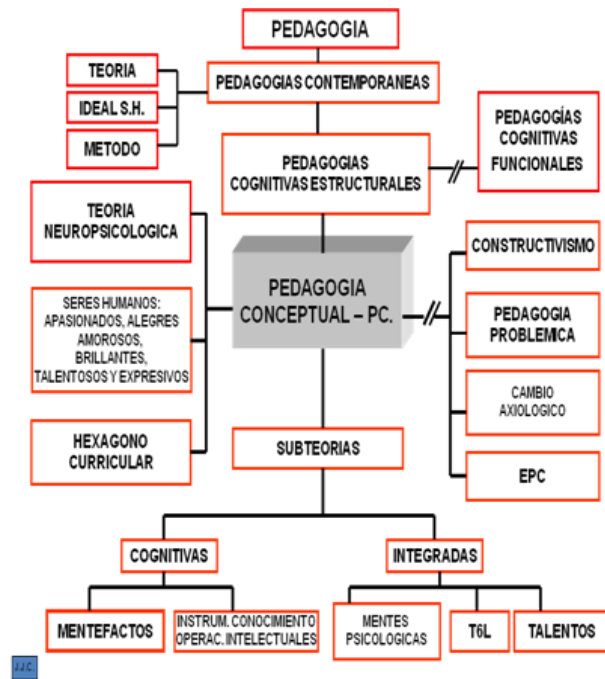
PEDAGOGIA

TEORIA

IDEAL S.H.

METODO

PEDAGOGIAS CONTEMPORANEAS

PEDAGOGÍAS COGNITIVAS FUNCIONALES

PEDAGOGIAS COGNITIVAS ESTRUCTURALES

TEORIA NEUROPSICOLOGICA

SERES HUMANOS: APASIONADOS, ALEGRES AMOROSOS, BRILLANTES, TALENTOSOS Y EXPRESIVOS

HEXAGONO CURRICULAR

PEDAGOGIA CONCEPTUAL – PC.

CONSTRUCTIVISMO

PEDAGOGIA PROBLEMICA

CAMBIO AXIOLOGICO

EPC

SUBTEORIAS

COGNITIVAS

INTEGRADAS

MENTEFACTOS

INSTRUM. CONOCIMIENTO OPERAC. INTELECTUALES

MENTES PSICOLOGICAS

T6L

TALENTOS

J.J.C.